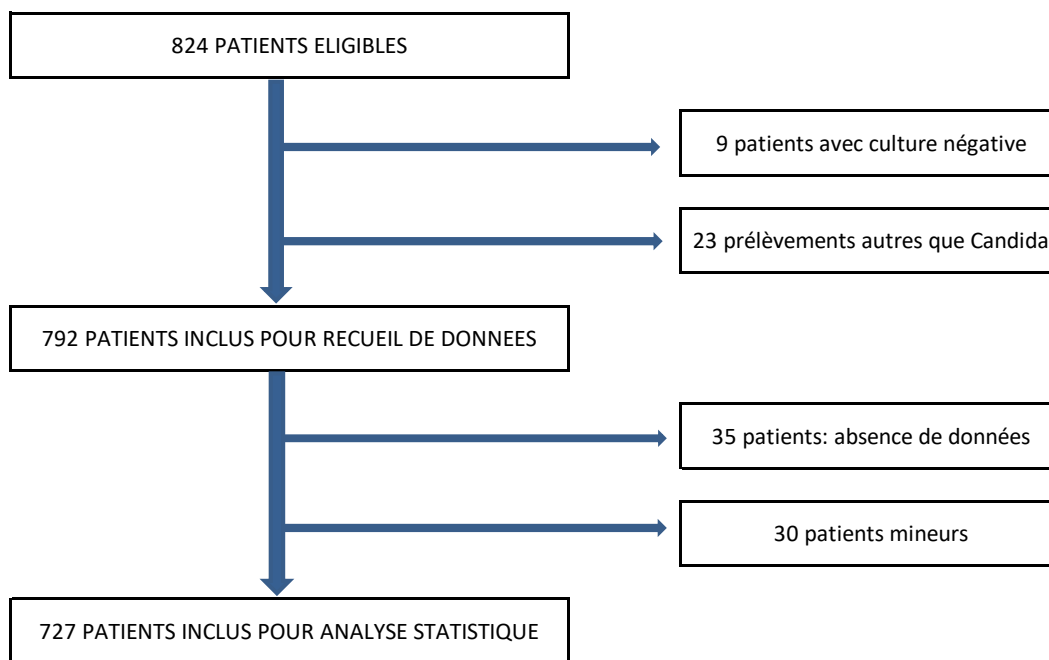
824 PATIENTS ELIGIBLES

9 patients avec culture négative

23 prélèvements autres que Candida

792 PATIENTS INCLUS POUR RECUEIL DE DONNEES

35 patients: absence de données

30 patients mineurs

727 PATIENTS INCLUS POUR ANALYSE STATISTIQUE